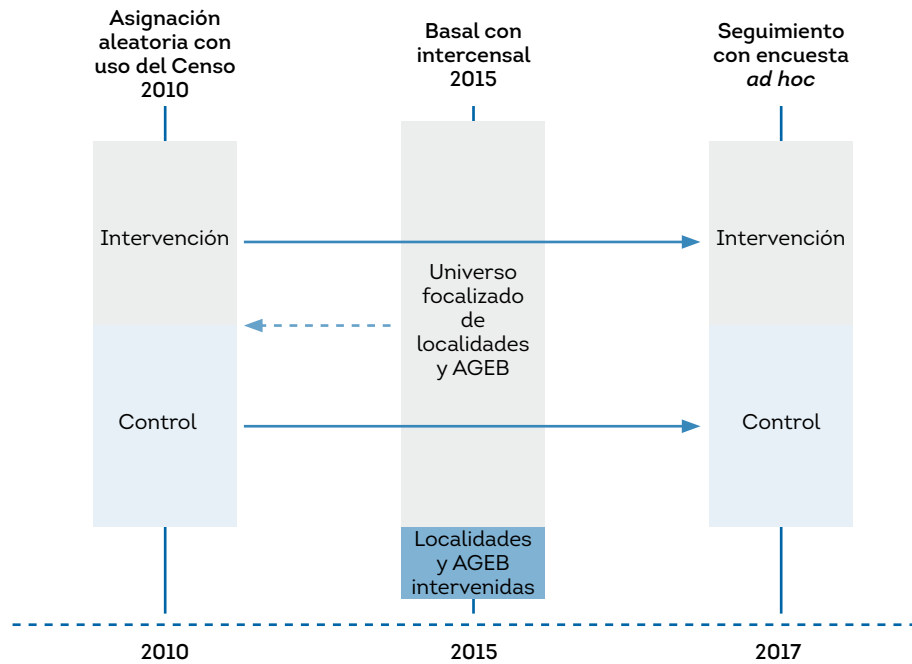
Asignación aleatoria con uso del Censo 2010

Basal con intercensal 2015

Seguimiento con encuesta *ad hoc*

Intervención

Universo focalizado de localidades y AGEB

Intervención

Control

Control

Localidades y AGEB intervenidas

2010

2015

2017